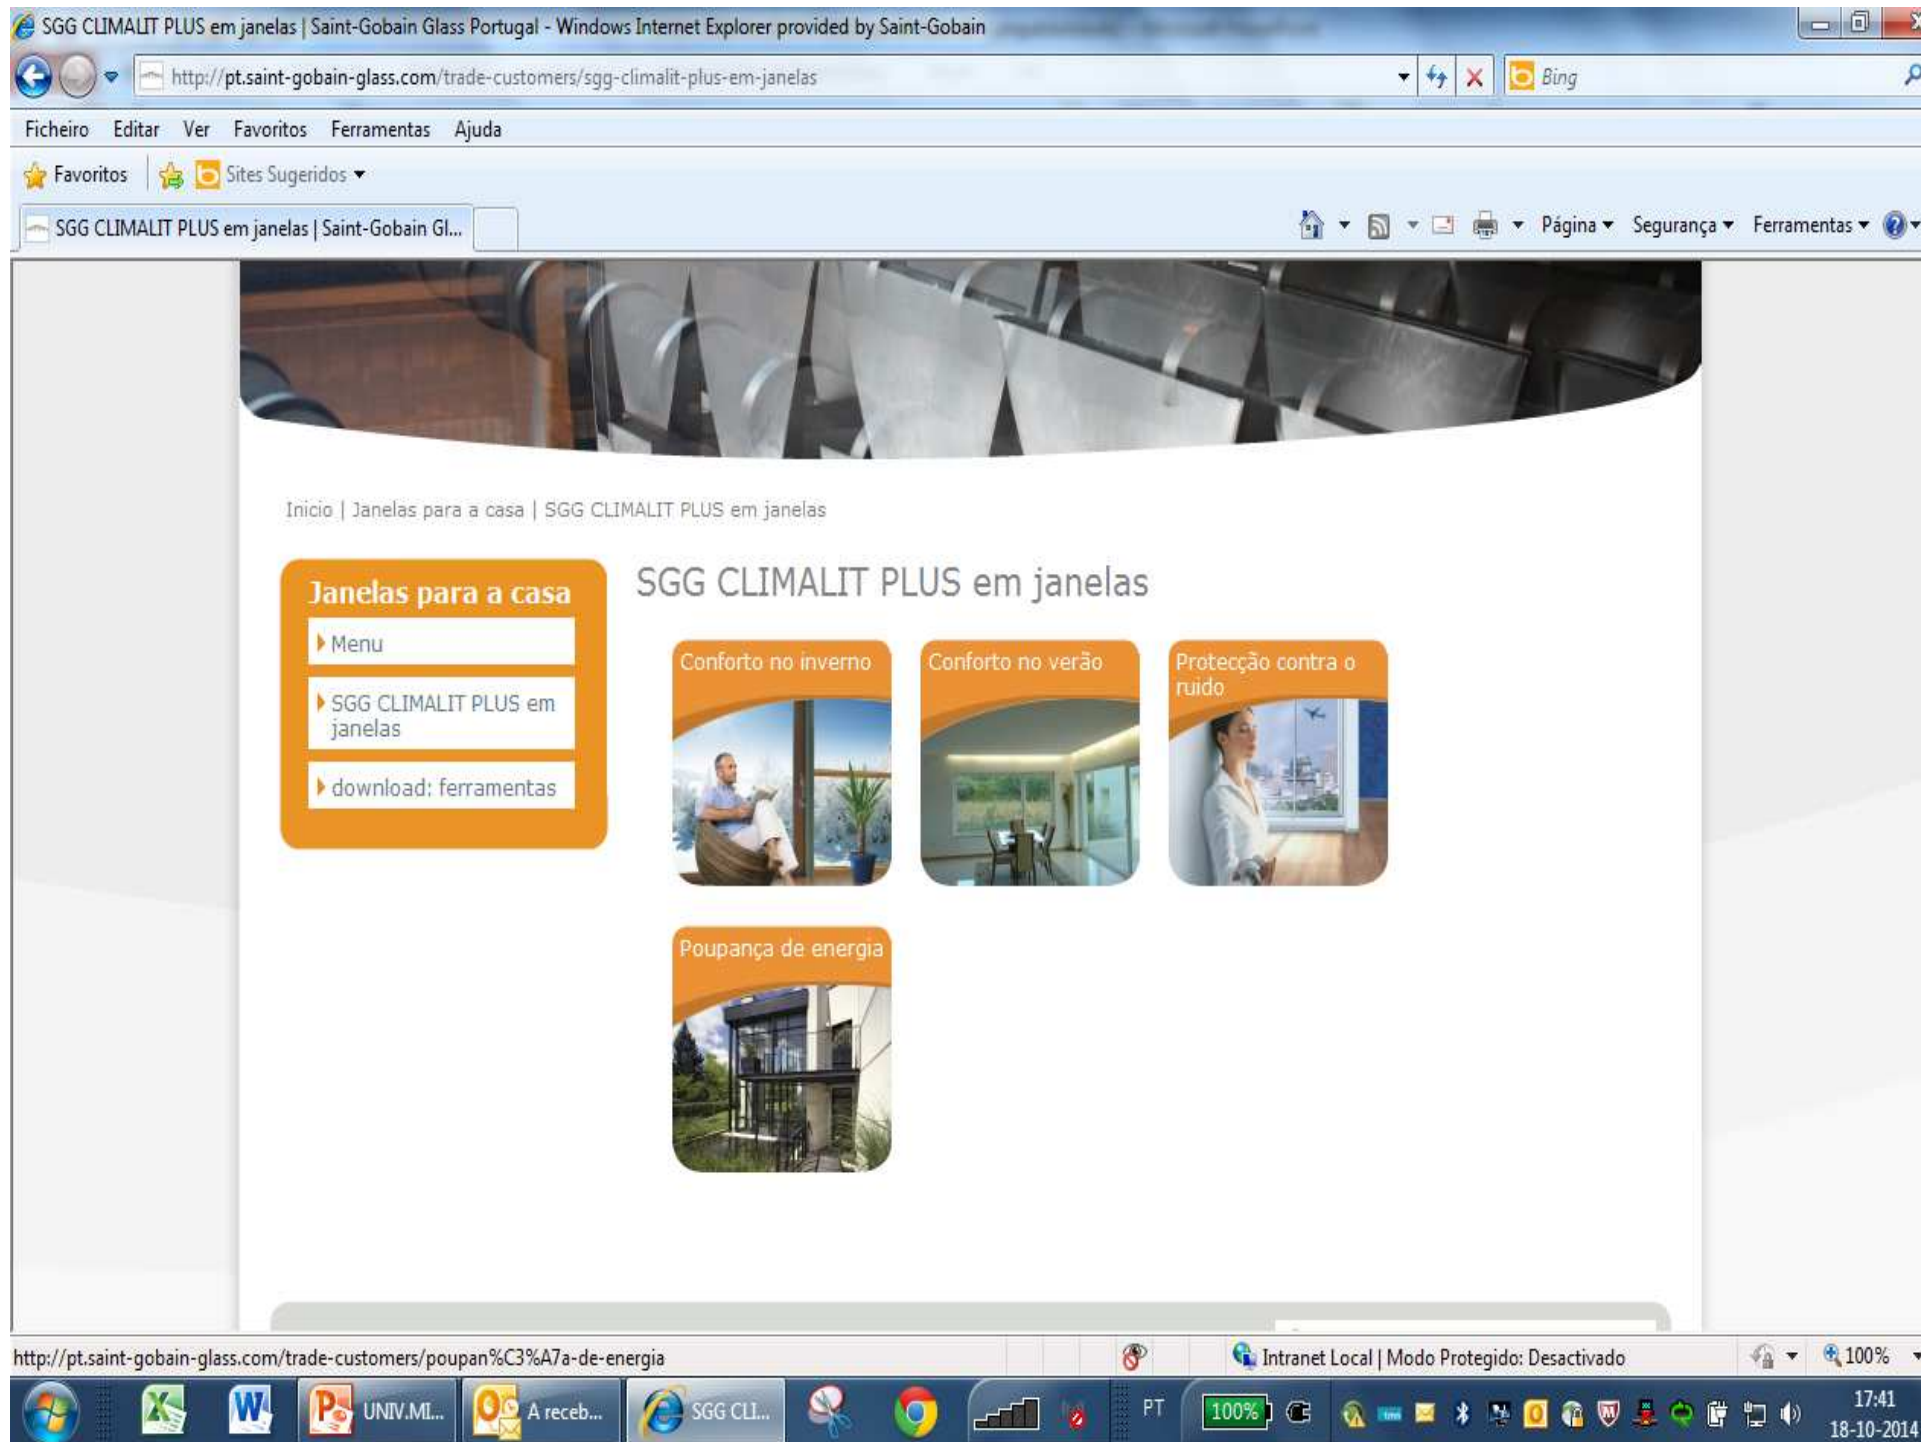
SGG CLIMALIT PLUS em janelas | Saint-Gobain Glass Portugal - Windows Internet Explorer provided by Saint-Gobain

http://pt.saint-gobain-glass.com/trade-customers/sgg-climalit-plus-em-janelas

Bing

Ficheiro Editar Ver Favoritos Ferramentas Ajuda

Favoritos Sites Sugeridos

SGG CLIMALIT PLUS em janelas | Saint-Gobain Gl...

Página Segurança Ferramentas

Inicio | Janelas para a casa | SGG CLIMALIT PLUS em janelas

Janelas para a casa

Menu

SGG CLIMALIT PLUS em janelas

download: ferramentas

SGG CLIMALIT PLUS em janelas

Conforto no inverno

Conforto no verão

Protecção contra o ruido

Poupança de energia

http://pt.saint-gobain-glass.com/trade-customers/poupan%C3%A7a-de-energia

Intranet Local | Modo Protegido: Desactivado

100%

UNIV.MI...

A receb...

SGG CLI...

PT

100%

17:41
18-10-2014